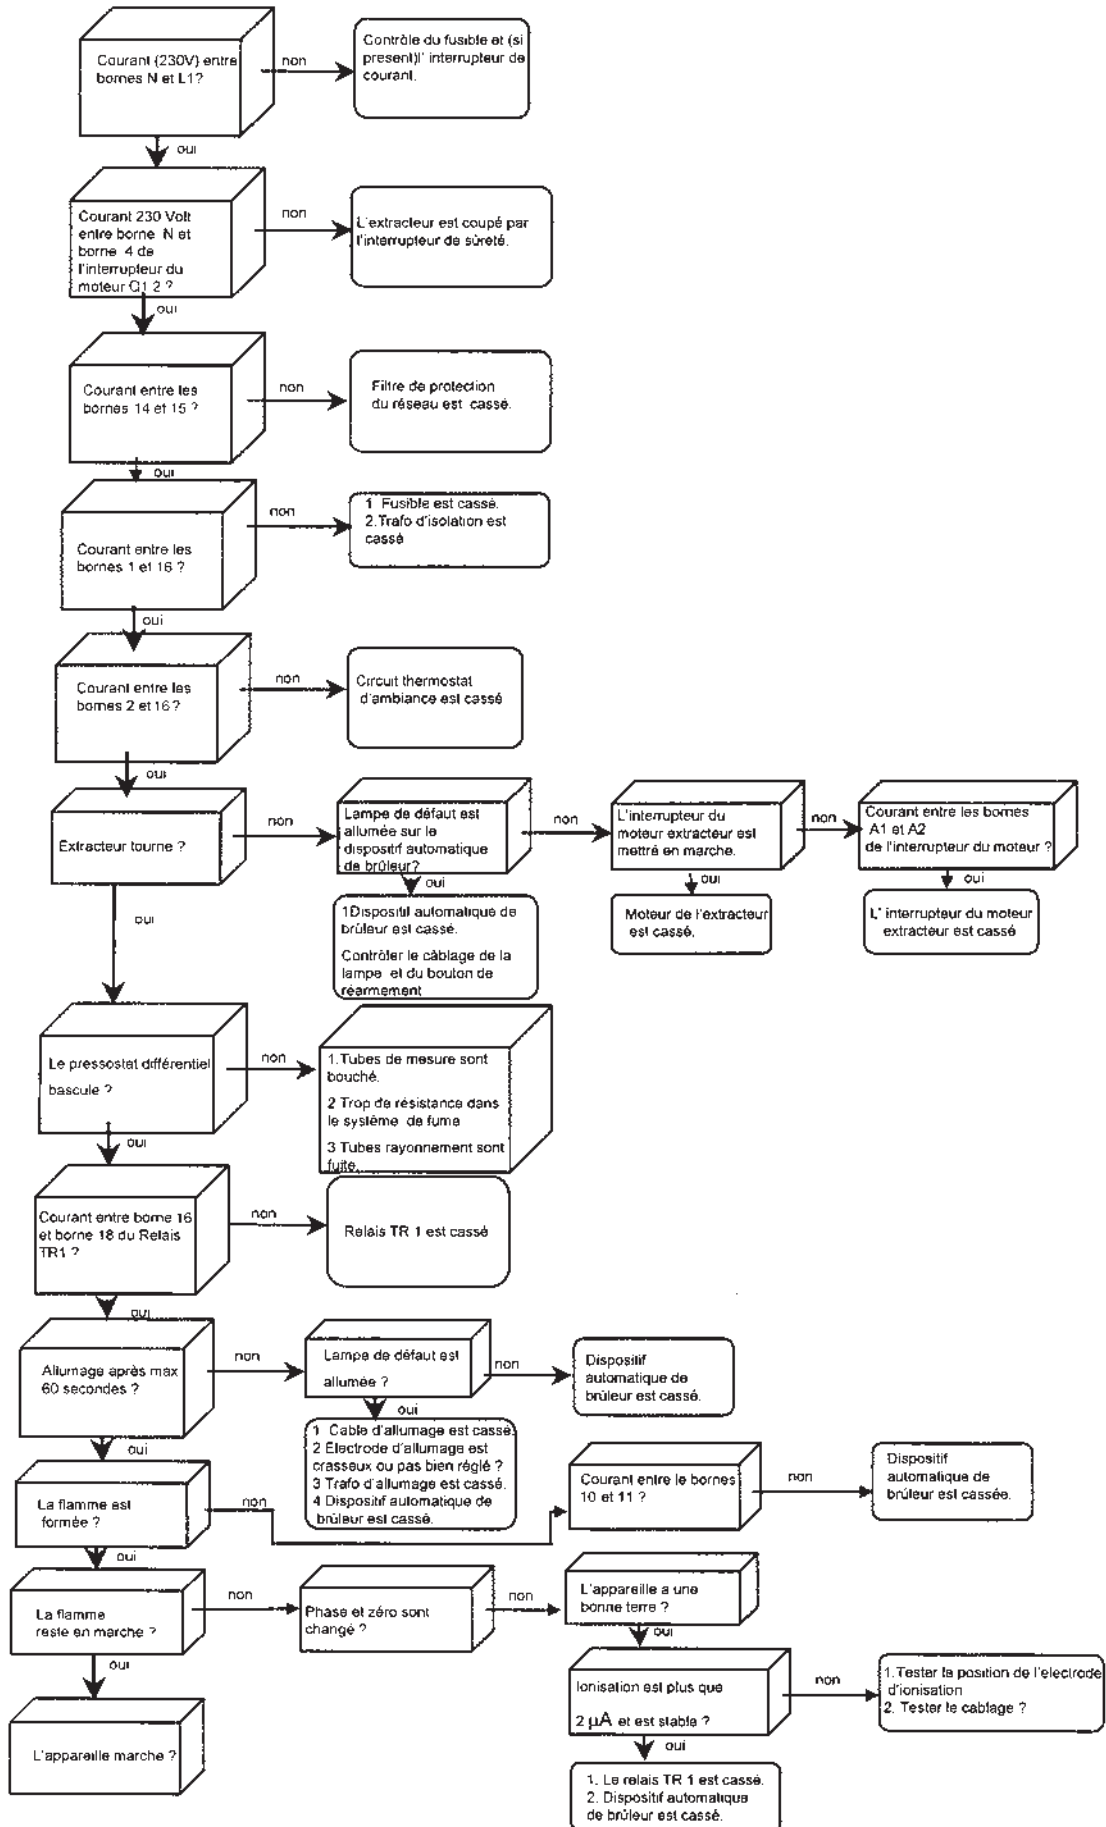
Courant (230V) entre bornes N et L1?

non

Contrôle du fusible et (si present)l' interrupteur de courant.

oui

Courant 230 Volt entre borne N et borne 4 de l'interrupteur du moteur Q1 2 ?

non

L'extracteur est coupé par l'interrupteur de sûreté.

oui

Courant entre les bornes 14 et 15 ?

non

Filtre de protection du réseau est cassé.

oui

Courant entre les bornes 1 et 16 ?

non

1 Fusible est cassé.
2.Trafo d'isolation est cassé

oui

Courant entre les bornes 2 et 16 ?

non

Circuit thermostat d'ambiance est cassé

oui

Extracteur tourne ?

non

Lampe de défaut est allumée sur le dispositif automatique de brûleur?

non

L'interrupteur du moteur extracteur est mettré en marche.

non

Courant entre les bornes A1 et A2 de l'interrupteur du moteur ?

oui

1Dispositif automatique de brûleur est cassé.

Contrôler le câblage de la lampe et du bouton de réarmement

oui

Moteur de l'extracteur est cassé.

oui

L' interrupteur du moteur extracteur est cassé

oui

Le pressostat différentiel bascule ?

non

1.Tubes de mesure sont bouché.

2 Trop de résistance dans le système de fume

3 Tubes rayonnement sont fuite.

oui

Courant entre borne 16 et borne 18 du Relais TR1 ?

non

Relais TR 1 est cassé

oui

Allumage après max 60 secondes ?

non

Lampe de défaut est allumée ?

non

Dispositif automatique de brûleur est cassé.

oui

1 Cable d'allumage est cassé.
2 Électrode d'allumage est crasseux ou pas bien réglé ?
3 Trafo d'allumage est cassé.
4 Dispositif automatique de brûleur est cassé.

oui

La flamme est formée ?

non

Courant entre le bornes 10 et 11 ?

non

Dispositif automatique de brûleur est cassée.

oui

La flamme reste en marche ?

non

Phase et zéro sont changé ?

non

L'appareille a une bonne terre ?

oui

Ionisation est plus que $2\,\mu A$ et est stable ?

non

1.Tester la position de l'electrode d'ionisation
2. Tester le cablage ?

oui

1. Le relais TR 1 est cassé.
2. Dispositif automatique de brûleur est cassé.

oui

L'appareille marche ?